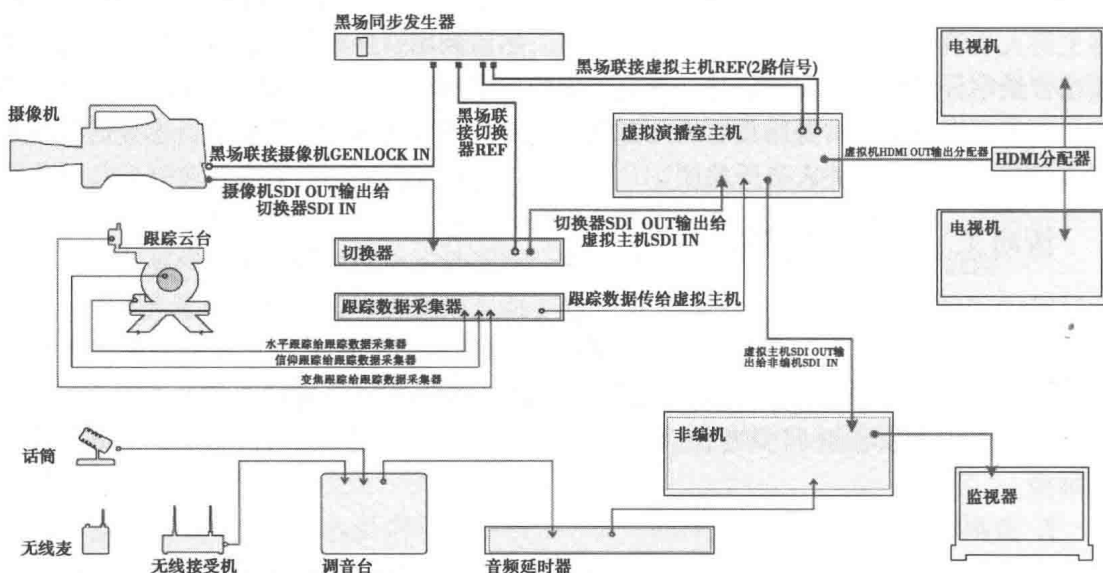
黑场同步发生器

黑场联接虚拟主机REF(2路信号)

电视机

摄像机

黑场联接切换器REF

虚拟演播室主机

黑场联接摄像机GENLOCK IN

虚拟机HDMI OUT输出分配器

HDMI分配器

摄像机SDI OUT输出给切换器SDI IN

跟踪云台

切换器SDI OUT输出给虚拟主机SDI IN

电视机

切换器

跟踪数据采集器

跟踪数据传给虚拟主机

水平跟踪给跟踪数据采集器

信仰跟踪给跟踪数据采集器

变焦跟踪给跟踪数据采集器

虚拟主机SDI OUT输出给非编机SDI IN

非编机

话筒

监视器

无线麦

无线接受机

调音台

音频延时器